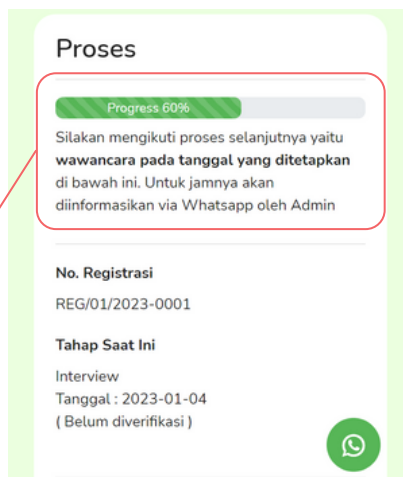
Proses

Progress 60%

Silakan mengikuti proses selanjutnya yaitu **wawancara pada tanggal yang ditetapkan** di bawah ini. Untuk jamnya akan diinformasikan via Whatsapp oleh Admin

No. Registrasi

REG/01/2023-0001

Tahap Saat Ini

Interview
Tanggal : 2023-01-04
( Belum diverifikasi )